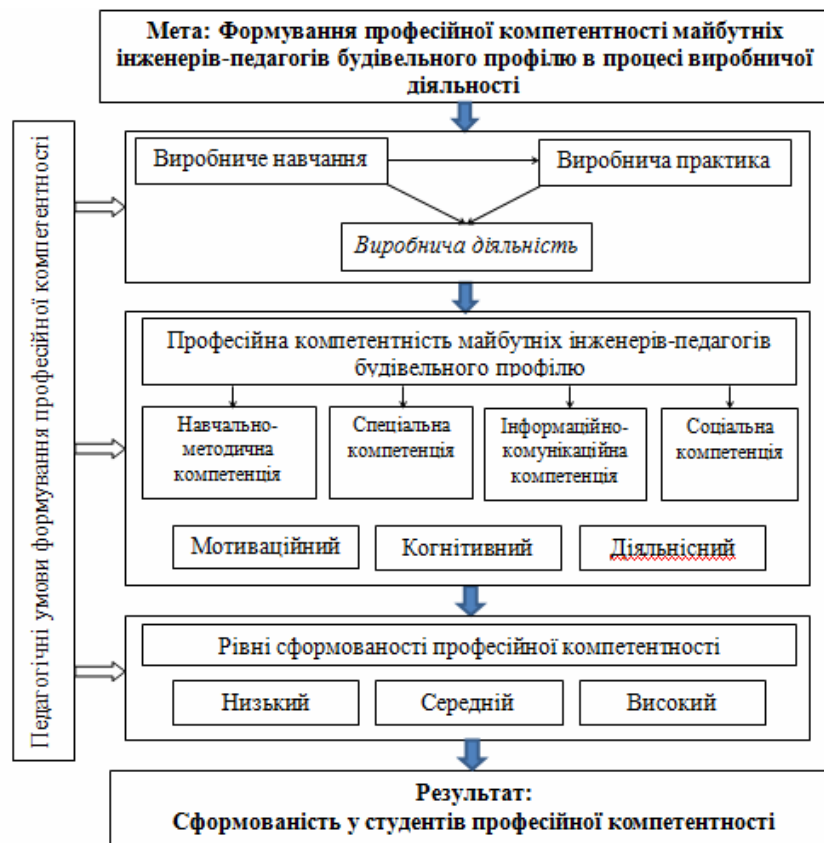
Мета: Формування професійної компетентності майбутніх інженерів-педагогів будівельного профілю в процесі виробничої діяльності

Педагогічні умови формування професійної компетентності

Виробниче навчання

Виробнича практика

Виробнича діяльність

Професійна компетентність майбутніх інженерів-педагогів будівельного профілю

Навчально-методична компетенція

Спеціальна компетенція

Інформаційно-комунікаційна компетенція

Соціальна компетенція

Мотиваційний

Когнітивний

Діяльнісний

Рівні сформованості професійної компетентності

Низький

Середній

Високий

Результат:
Сформованість у студентів професійної компетентності